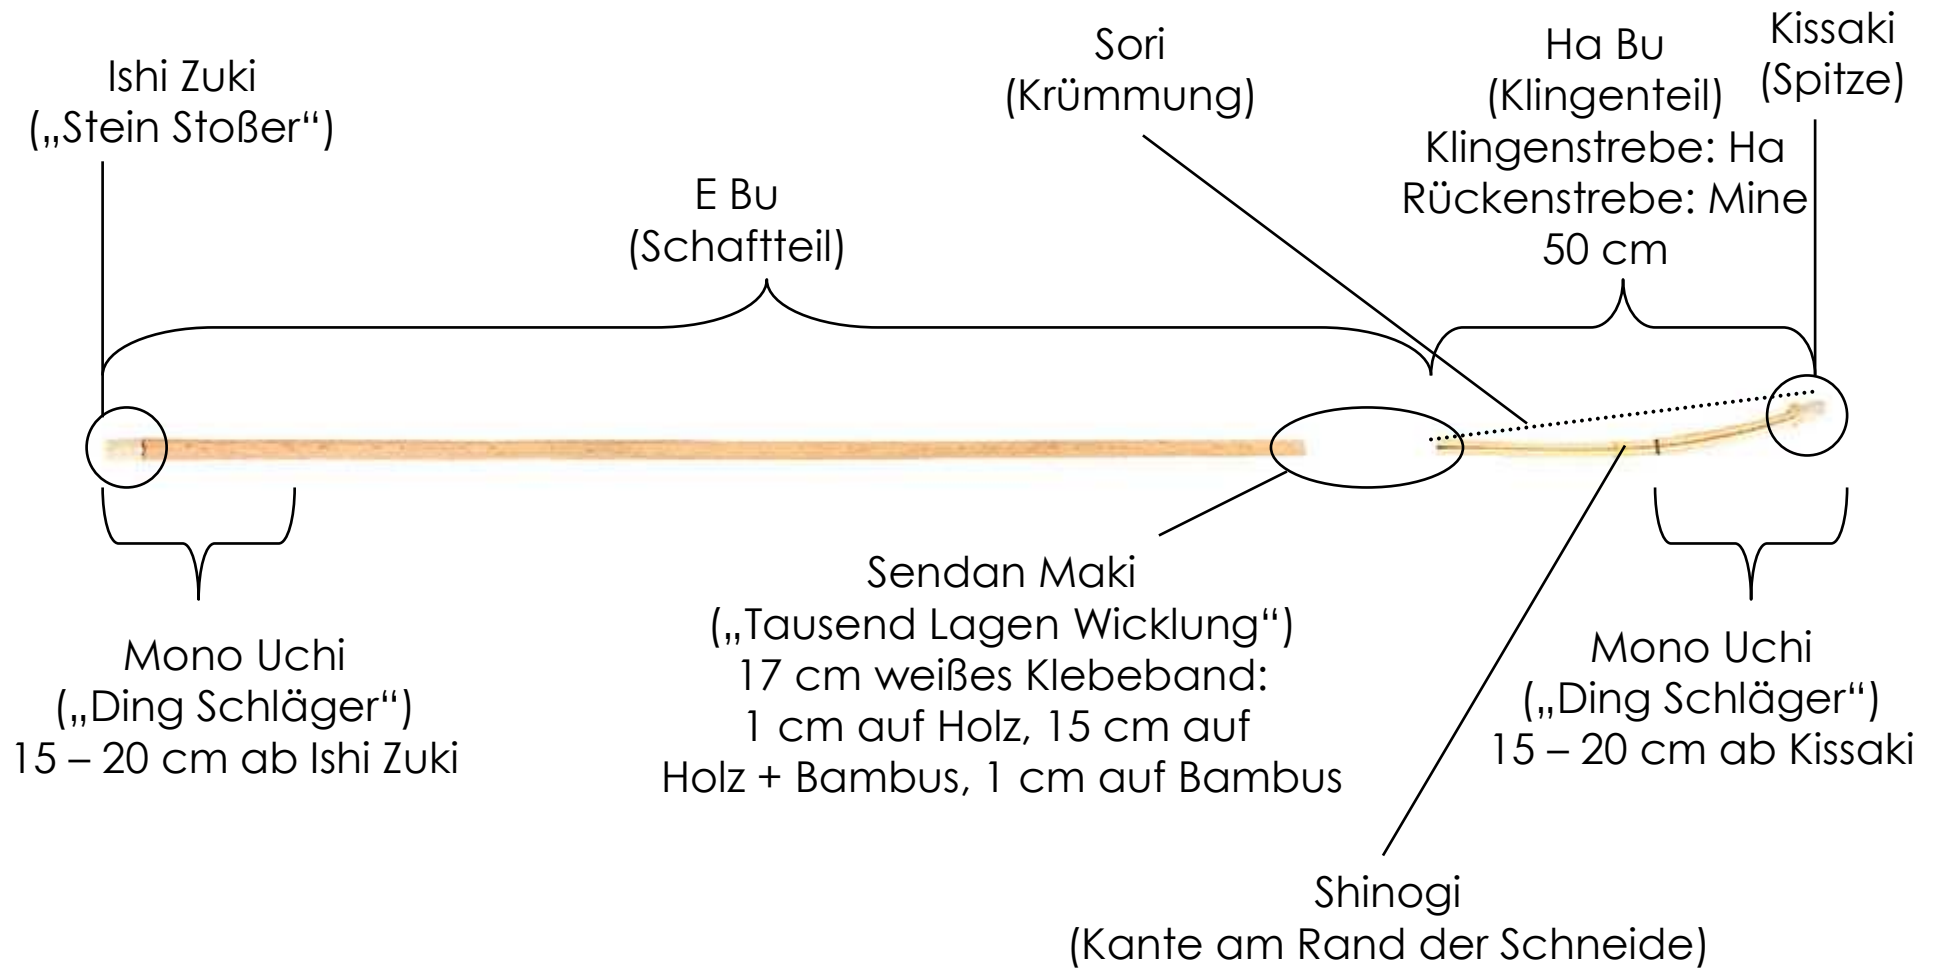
Ishi Zuki
(„Stein Stoßer“)

E Bu
(Schaftteil)

Sori
(Krümmung)

Ha Bu
(Klingenteil)
Klingenstrebe: Ha
Rückenstrebe: Mine
50 cm

Kissaki
(Spitze)

Mono Uchi
(„Ding Schläger“)
15 – 20 cm ab Ishi Zuki

Sendan Maki
(„Tausend Lagen Wicklung“)
17 cm weißes Klebeband:
1 cm auf Holz, 15 cm auf
Holz + Bambus, 1 cm auf Bambus

Mono Uchi
(„Ding Schläger“)
15 – 20 cm ab Kissaki

Shinogi
(Kante am Rand der Schneide)